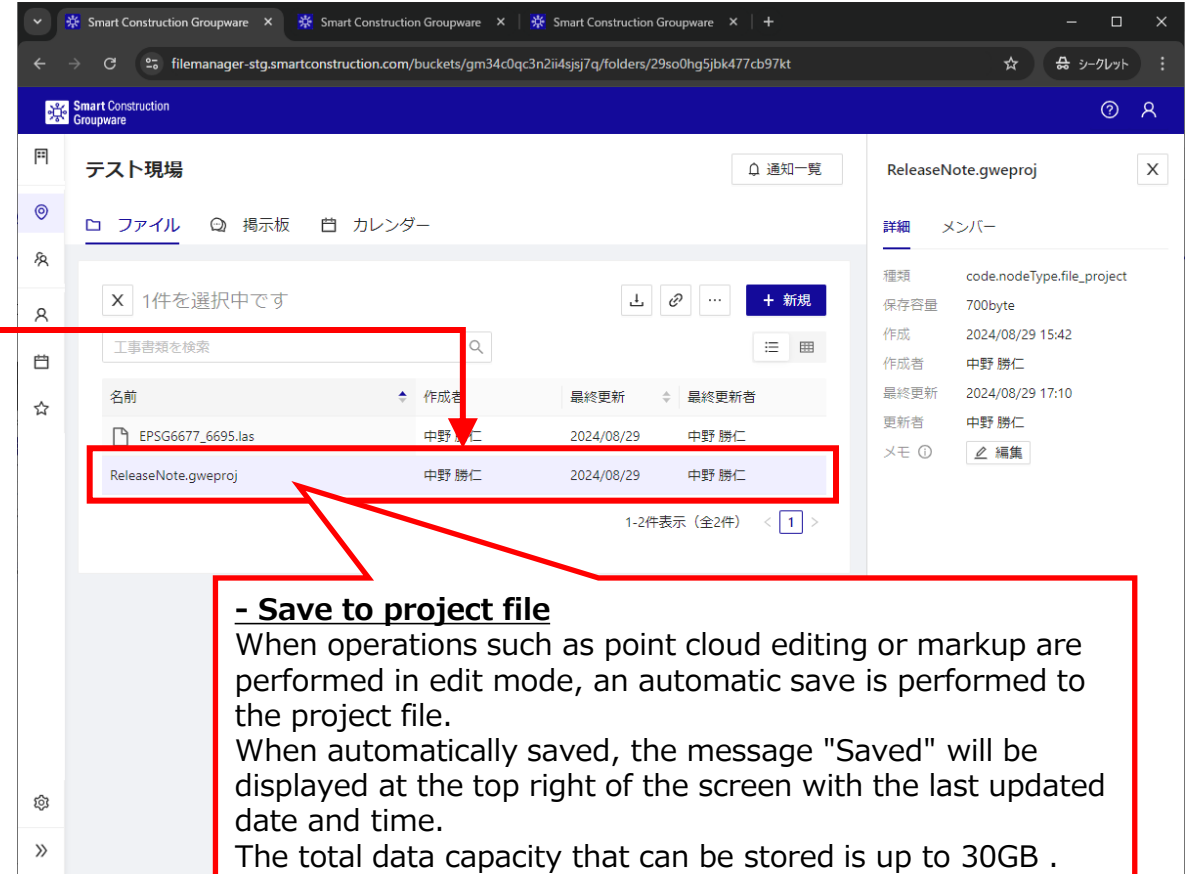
Smart Construction Groupware
Smart Construction Groupware
Smart Construction Groupware
filemanager-stg.smartconstruction.com/buckets/gm34c0qc3n2ii4sjsj7q/folders/29so0hg5jbk477cb97kt
シークレット

Smart Construction Groupware

テスト現場
通知一覧
ファイル 掲示板 カレンダー

1件を選択中です
新規
工事書類を検索

| 名前 | 作成者 | 最終更新 | 最終更新者 |
|---|---|---|---|
| EPSG6677_6695.las | 中野 勝仁 | 2024/08/29 | 中野 勝仁 |
| ReleaseNote.gweproj | 中野 勝仁 | 2024/08/29 | 中野 勝仁 |

1-2件表示（全2件） 1

ReleaseNote.gweproj
詳細 メンバー
種類 code.nodeType.file_project
保存容量 700byte
作成 2024/08/29 15:42
作成者 中野 勝仁
最終更新 2024/08/29 17:10
更新者 中野 勝仁
メモ 編集

- Save to project file
When operations such as point cloud editing or markup are performed in edit mode, an automatic save is performed to the project file.
When automatically saved, the message "Saved" will be displayed at the top right of the screen with the last updated date and time.
The total data capacity that can be stored is up to 30GB .